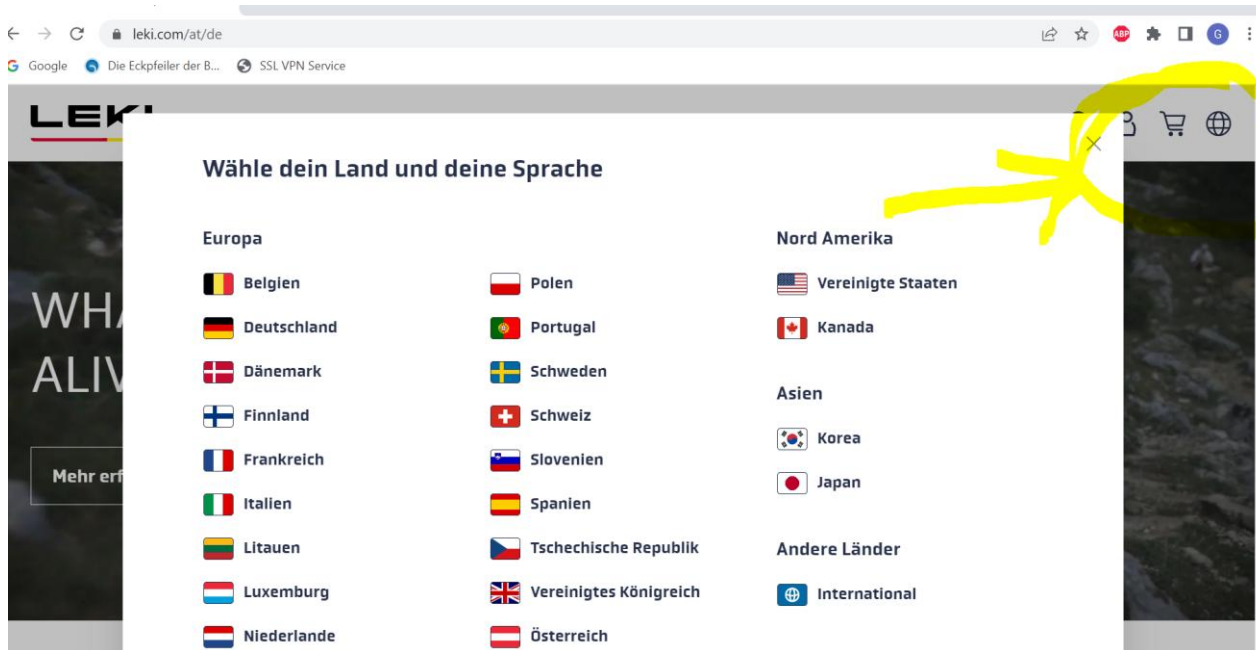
leki.com/at/de

Google Die Eckpfeiler der B... SSL VPN Service

LEK

WHA
ALIV

Mehr erf

Wähle dein Land und deine Sprache

Europa

Belgien
Deutschland
Dänemark
Finnland
Frankreich
Italien
Litauen
Luxemburg
Niederlande

Polen
Portugal
Schweden
Schweiz
Slovenien
Spanien
Tschechische Republik
Vereinigtes Königreich
Österreich

Nord Amerika

Vereinigte Staaten
Kanada

Asien

Korea
Japan

Andere Länder

International